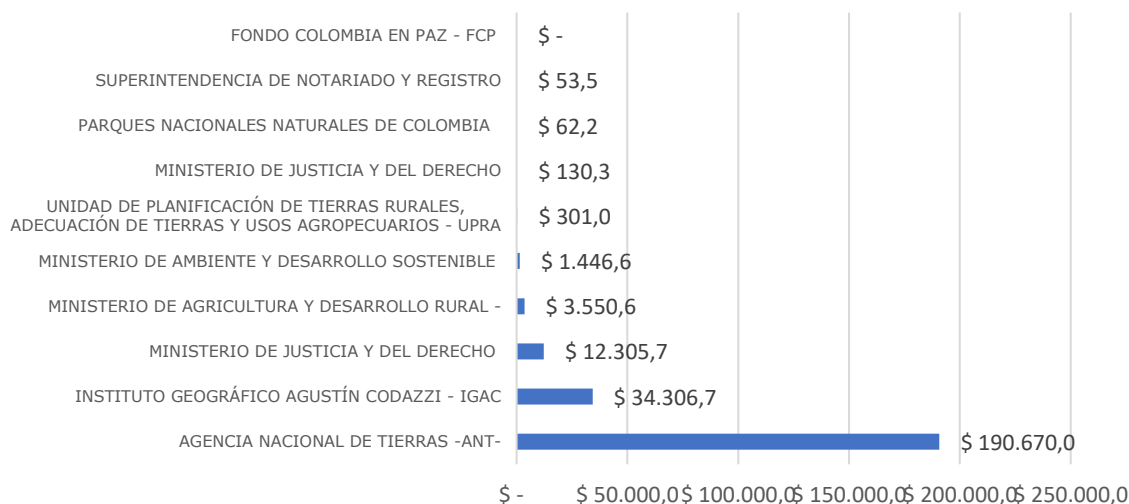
FONDO COLOMBIA EN PAZ - FCP $ -
SUPERINTENDENCIA DE NOTARIADO Y REGISTRO $ 53,5
PARQUES NACIONALES NATURALES DE COLOMBIA $ 62,2
MINISTERIO DE JUSTICIA Y DEL DERECHO $ 130,3
UNIDAD DE PLANIFICACIÓN DE TIERRAS RURALES, ADECUACIÓN DE TIERRAS Y USOS AGROPECUARIOS - UPRA $ 301,0
MINISTERIO DE AMBIENTE Y DESARROLLO SOSTENIBLE $ 1.446,6
MINISTERIO DE AGRICULTURA Y DESARROLLO RURAL - $ 3.550,6
MINISTERIO DE JUSTICIA Y DEL DERECHO $ 12.305,7
INSTITUTO GEOGRÁFICO AGUSTÍN CODAZZI - IGAC $ 34.306,7
AGENCIA NACIONAL DE TIERRAS -ANT- $ 190.670,0

$ - $ 50.000,0 $ 100.000,0 $ 150.000,0 $ 200.000,0 $ 250.000,0